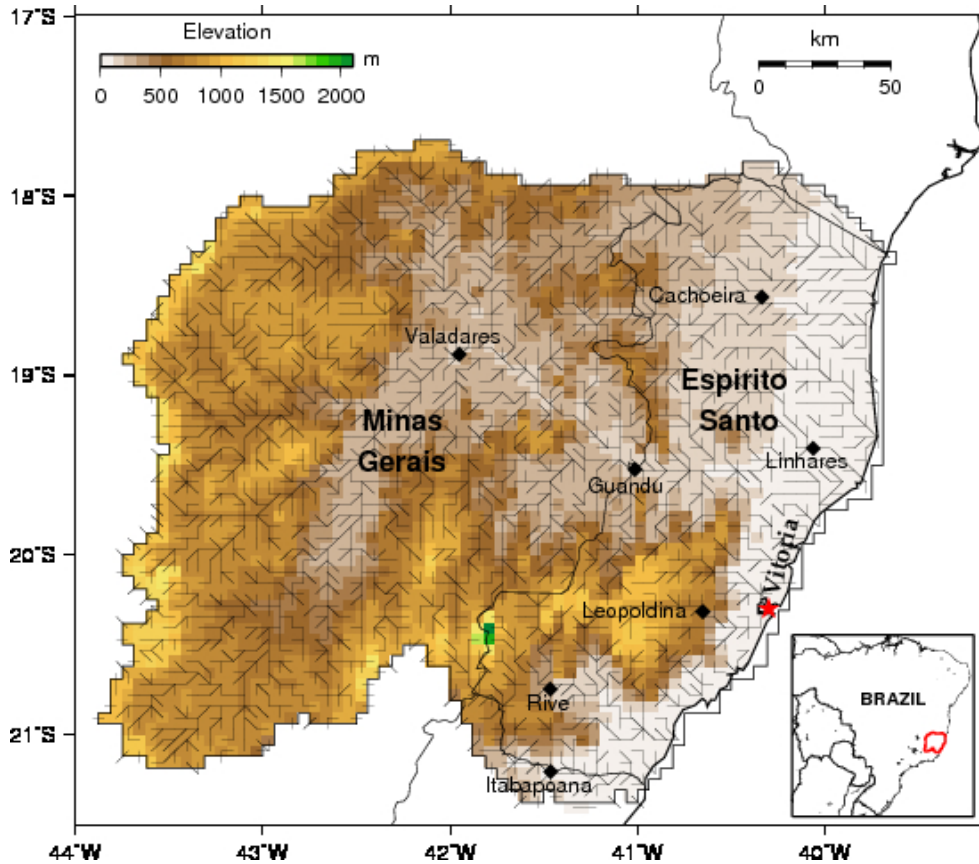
Elevation
m
0 500 1000 1500 2000

km
0 50

17°S
18°S
19°S
20°S
21°S

Cachoeira
Valadares
Espirito Santo
Minas Gerais
Linhares
Guandu
Vitoria
Leopoldina
Rive
Itabapoana
BRAZIL

44°W 43°W 42°W 41°W 40°W